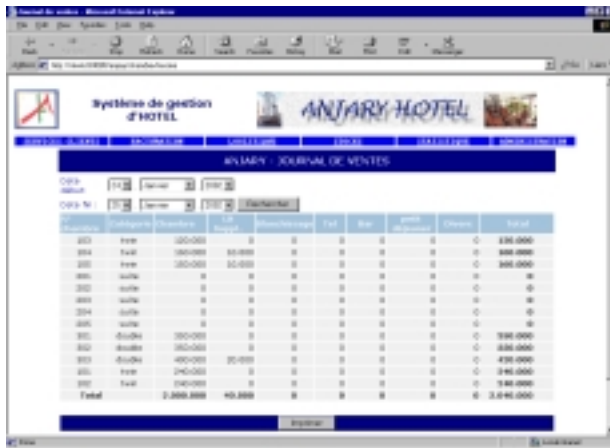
Journal de ventes - Microsoft Internet Explorer

Système de gestion d'HOTEL

ANJARY HOTEL

ANJARY : JOURNAL DE VENTES

Date début: 01 Janvier 2002

Date fin: 31 Janvier 2002 Rechercher

| N° chambre | Catégorie | Chambre | Lit Suppl. | Blanchissage | Tel | Bar | petit déjeuner | Divers | Total |
|---|---|---|---|---|---|---|---|---|---|
| 103 | twin | 120.000 | 0 | 0 | 0 | 0 | 0 | 0 | 120.000 |
| 104 | twin | 150.000 | 10.000 | 0 | 0 | 0 | 0 | 0 | 160.000 |
| 105 | twin | 150.000 | 10.000 | 0 | 0 | 0 | 0 | 0 | 160.000 |
| 201 | suite | 0 | 0 | 0 | 0 | 0 | 0 | 0 | 0 |
| 202 | suite | 0 | 0 | 0 | 0 | 0 | 0 | 0 | 0 |
| 203 | suite | 0 | 0 | 0 | 0 | 0 | 0 | 0 | 0 |
| 204 | suite | 0 | 0 | 0 | 0 | 0 | 0 | 0 | 0 |
| 205 | suite | 0 | 0 | 0 | 0 | 0 | 0 | 0 | 0 |
| 301 | double | 350.000 | 0 | 0 | 0 | 0 | 0 | 0 | 350.000 |
| 302 | double | 350.000 | 0 | 0 | 0 | 0 | 0 | 0 | 350.000 |
| 303 | double | 400.000 | 20.000 | 0 | 0 | 0 | 0 | 0 | 420.000 |
| 101 | twin | 240.000 | 0 | 0 | 0 | 0 | 0 | 0 | 240.000 |
| 102 | twin | 240.000 | 0 | 0 | 0 | 0 | 0 | 0 | 240.000 |
| Total | | 2.000.000 | 40.000 | 0 | 0 | 0 | 0 | 0 | 2.040.000 |

Imprimer